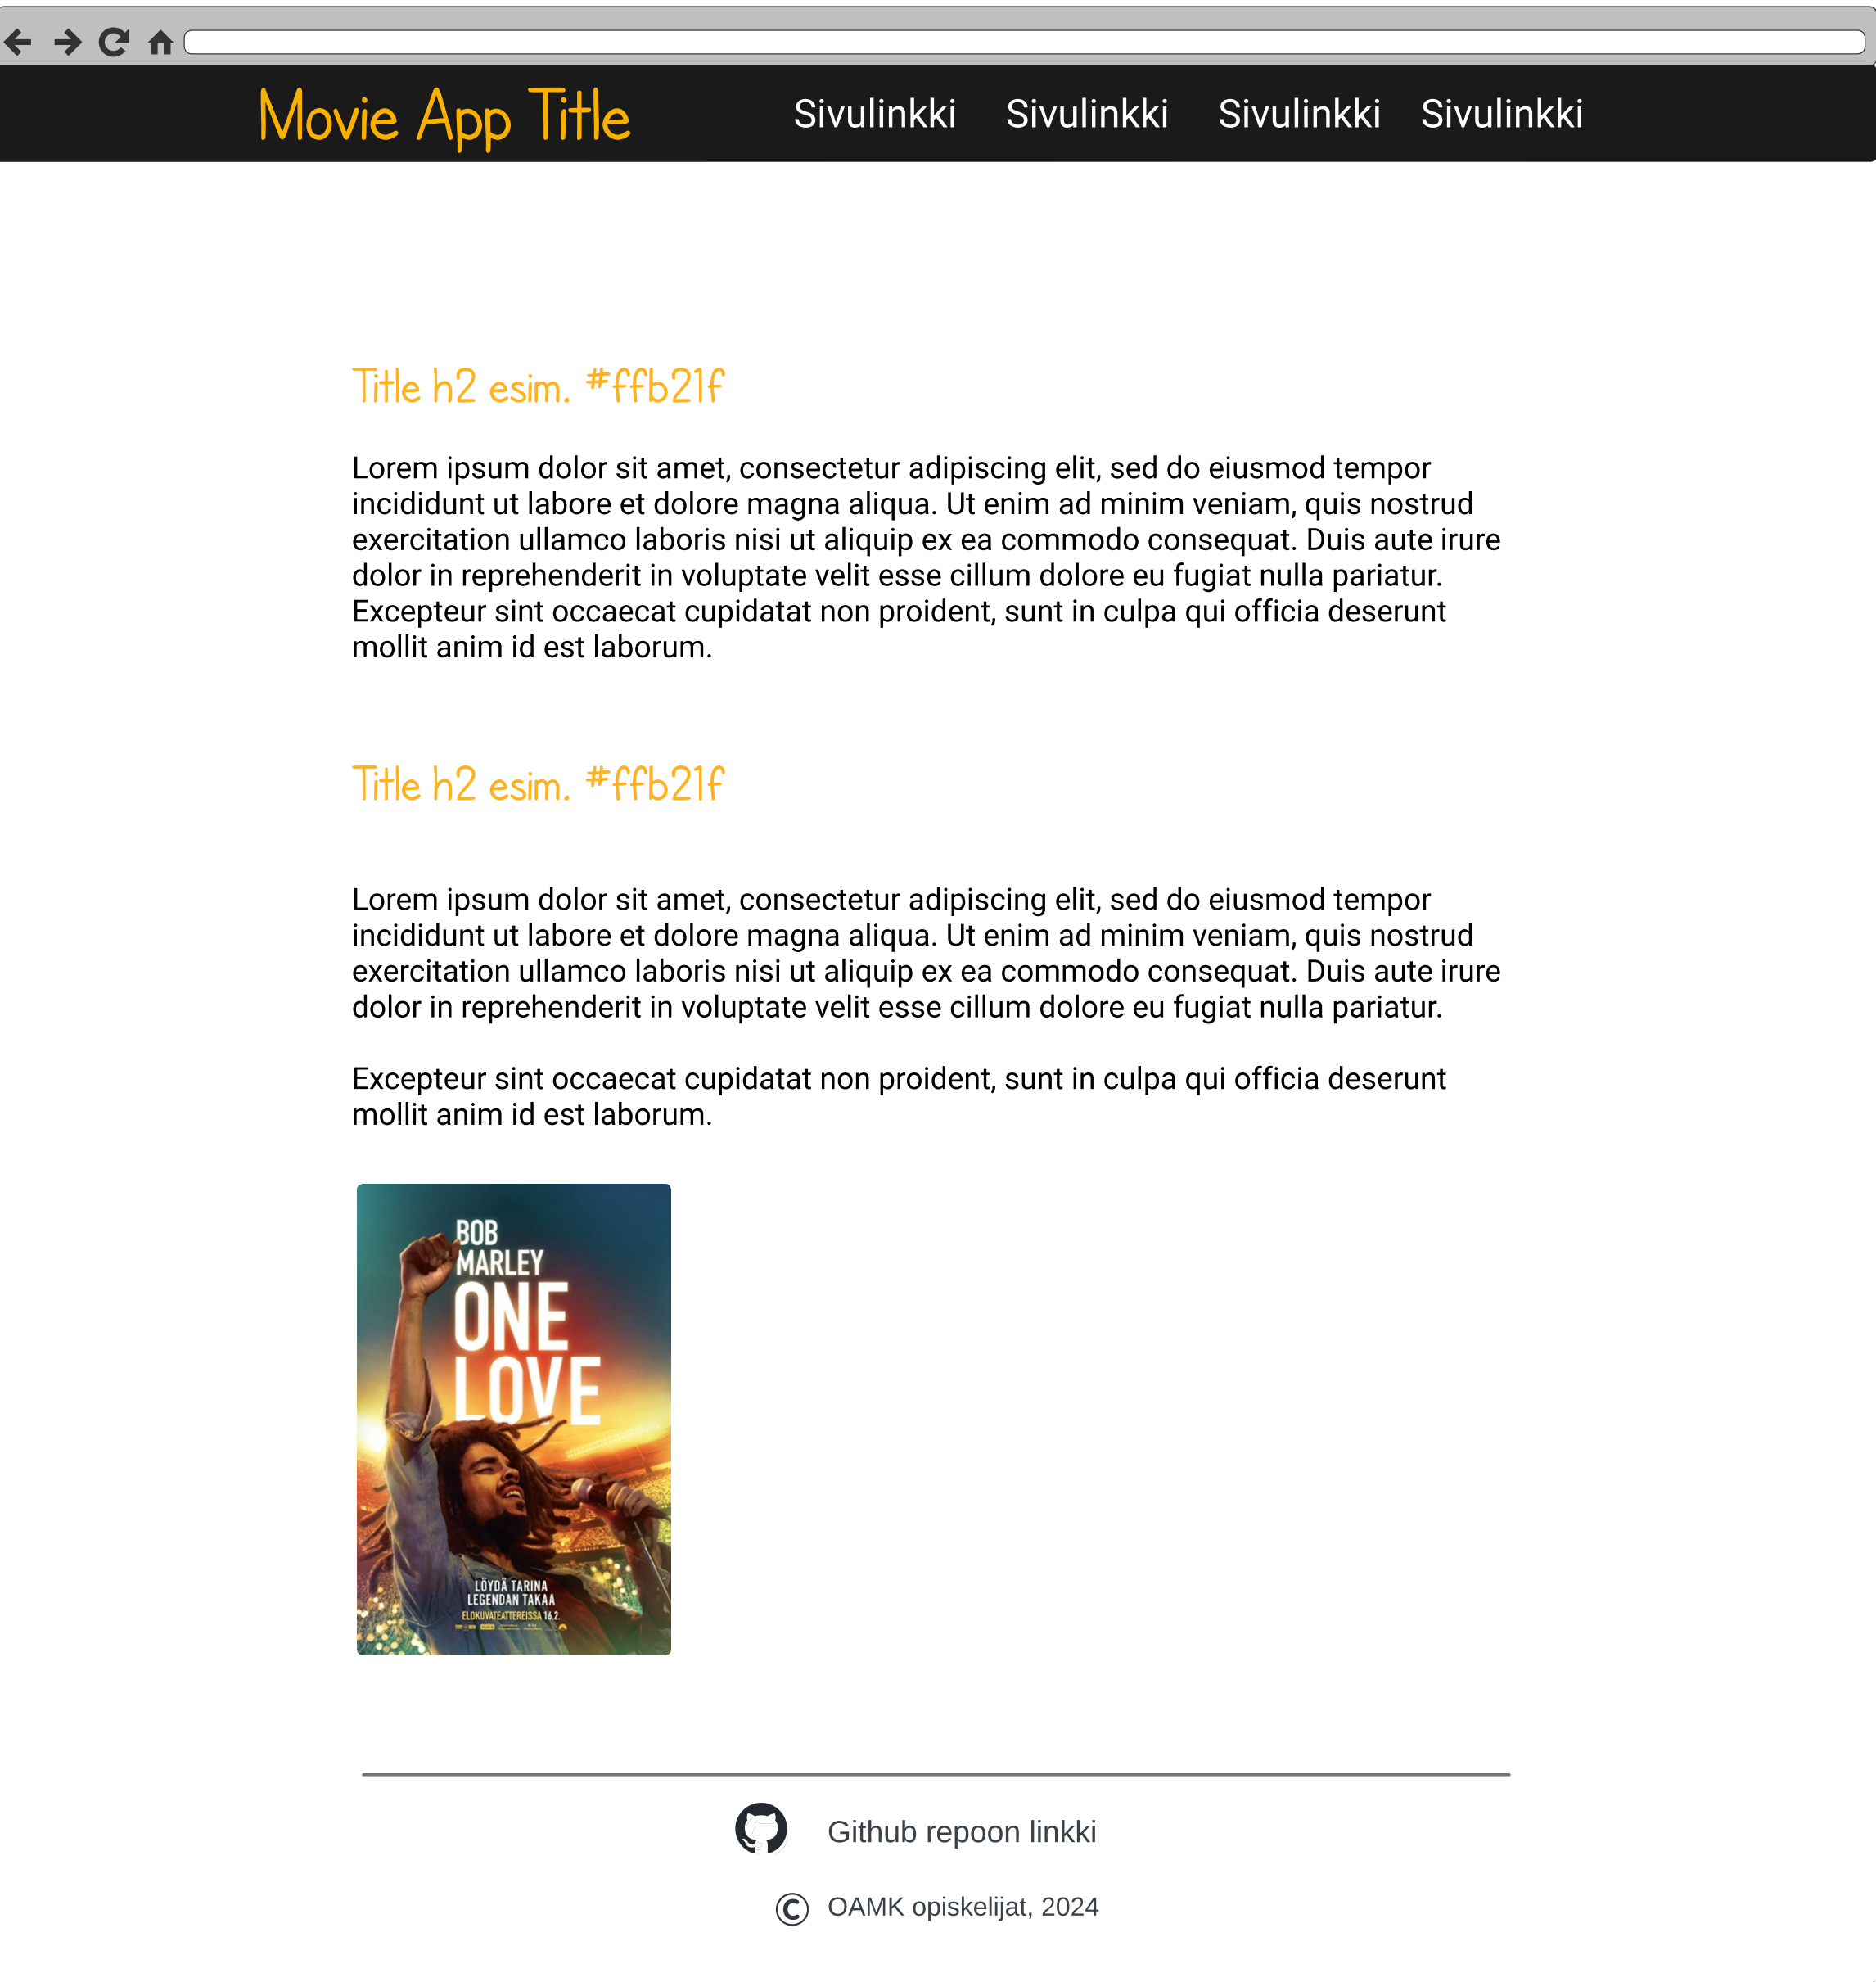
Movie App Title

Sivulinkki Sivulinkki Sivulinkki Sivulinkki

Title h2 esim. #ffb21f

Lorem ipsum dolor sit amet, consectetur adipiscing elit, sed do eiusmod tempor incididunt ut labore et dolore magna aliqua. Ut enim ad minim veniam, quis nostrud exercitation ullamco laboris nisi ut aliquip ex ea commodo consequat. Duis aute irure dolor in reprehenderit in voluptate velit esse cillum dolore eu fugiat nulla pariatur. Excepteur sint occaecat cupidatat non proident, sunt in culpa qui officia deserunt mollit anim id est laborum.

Title h2 esim. #ffb21f

Lorem ipsum dolor sit amet, consectetur adipiscing elit, sed do eiusmod tempor incididunt ut labore et dolore magna aliqua. Ut enim ad minim veniam, quis nostrud exercitation ullamco laboris nisi ut aliquip ex ea commodo consequat. Duis aute irure dolor in reprehenderit in voluptate velit esse cillum dolore eu fugiat nulla pariatur.

Excepteur sint occaecat cupidatat non proident, sunt in culpa qui officia deserunt mollit anim id est laborum.

BOB MARLEY ONE LOVE

LÖYDÄ TARINA LEGENDAN TAKAA
ELOKUVATEATTEREISSA 16.2.

Github repoon linkki

© OAMK opiskelijat, 2024